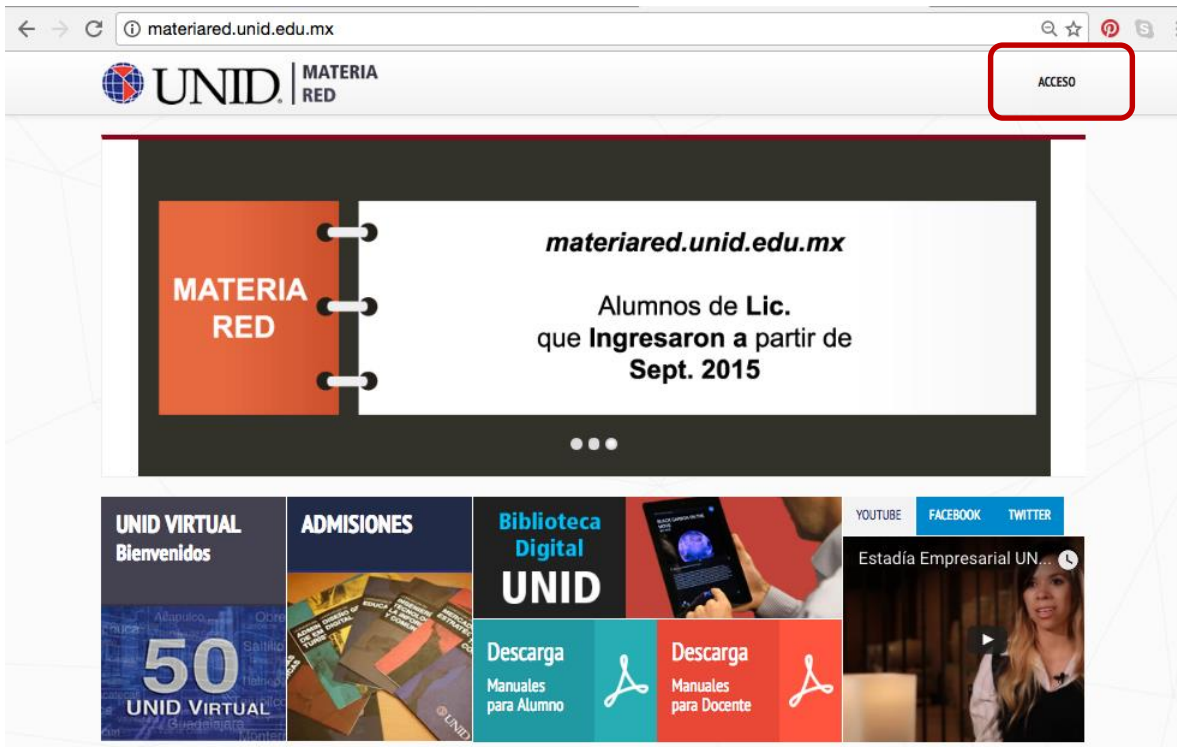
materiared.unid.edu.mx

UNID | MATERIA RED

ACCESO

MATERIA RED

materiared.unid.edu.mx

Alumnos de Lic. que Ingresaron a partir de Sept. 2015

UNID VIRTUAL
Bienvenidos

50
UNID VIRTUAL

ADMISIONES

Biblioteca Digital
UNID

Descarga
Manuales para Alumno

Descarga
Manuales para Docente

YOUTUBE
FACEBOOK
TWITTER

Estadía Empresarial UN...